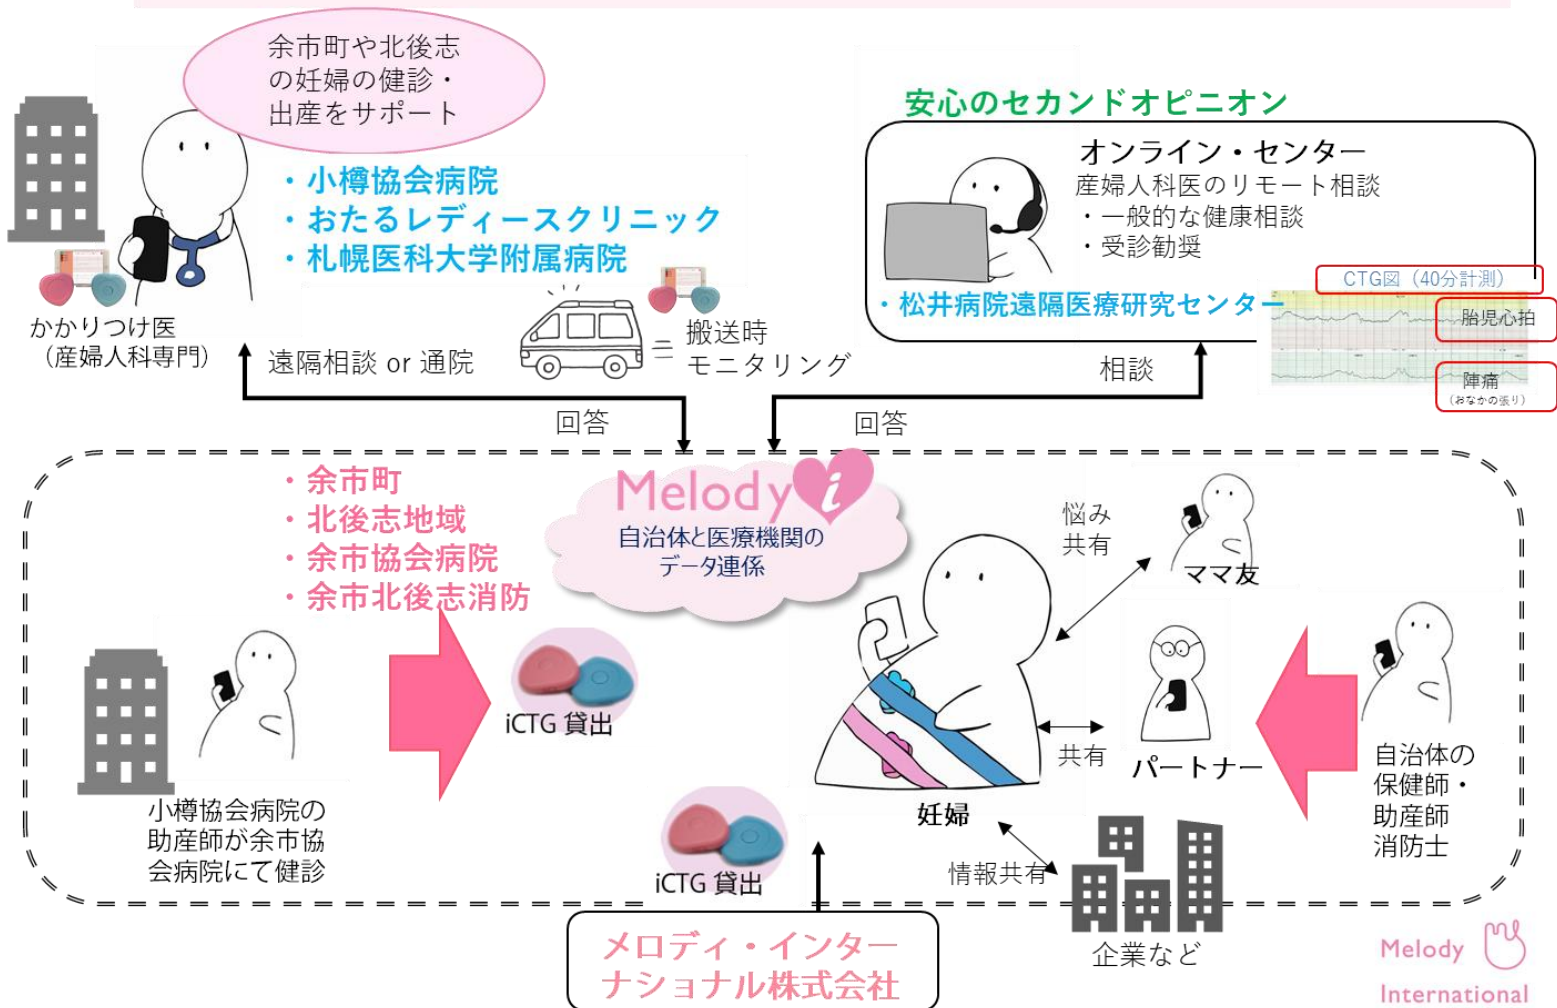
余市町や北後志の妊婦の健診・出産をサポート

・小樽協会病院
・おたるレディースクリニック
・札幌医科大学附属病院

かかりつけ医
（産婦人科専門）

遠隔相談 or 通院

＝ 搬送時
モニタリング

安心のセカンドオピニオン

オンライン・センター
産婦人科医のリモート相談
・一般的な健康相談
・受診勧奨

・松井病院遠隔医療研究センター

CTG図（40分計測）
胎児心拍
陣痛
（おなかの張り）

相談

回答

回答

・余市町
・北後志地域
・余市協会病院
・余市北後志消防

Melody i
自治体と医療機関のデータ連係

悩み
共有

ママ友

iCTG 貸出

小樽協会病院の助産師が余市協会病院にて健診

共有

パートナー

妊婦

自治体の
保健師・
助産師
消防士

情報共有

企業など

iCTG 貸出

メロディ・インターナショナル株式会社

Melody International